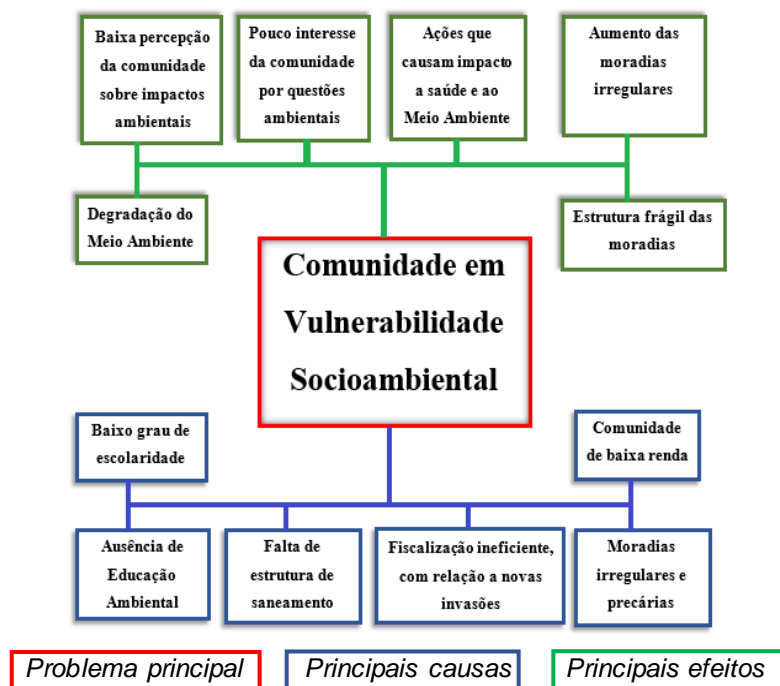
Baixa percepção da comunidade sobre impactos ambientais

Pouco interesse da comunidade por questões ambientais

Ações que causam impacto a saúde e ao Meio Ambiente

Aumento das moradias irregulares

Degradação do Meio Ambiente

Estrutura frágil das moradias

Comunidade em Vulnerabilidade Socioambiental

Baixo grau de escolaridade

Comunidade de baixa renda

Ausência de Educação Ambiental

Falta de estrutura de saneamento

Fiscalização ineficiente, com relação a novas invasões

Moradias irregulares e precárias

Problema principal

Principais causas

Principais efeitos